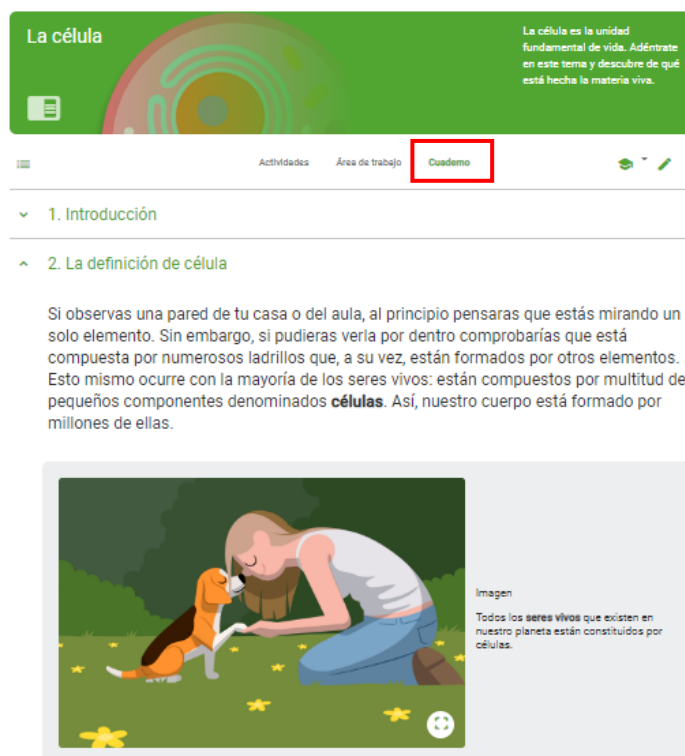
La célula

La célula es la unidad fundamental de vida. Adéntrate en este tema y descubre de qué está hecha la materia viva.

Actividades Área de trabajo Cuaderno

1. Introducción

2. La definición de célula

Si observas una pared de tu casa o del aula, al principio pensaras que estás mirando un solo elemento. Sin embargo, si pudieras verla por dentro comprobarías que está compuesta por numerosos ladrillos que, a su vez, están formados por otros elementos. Esto mismo ocurre con la mayoría de los seres vivos: están compuestos por multitud de pequeños componentes denominados **células**. Así, nuestro cuerpo está formado por millones de ellas.

Imagen

Todos los **seres vivos** que existen en nuestro planeta están constituidos por células.